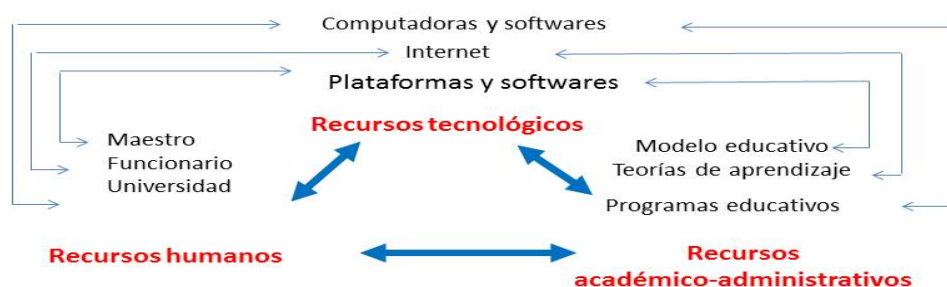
Computadoras y softwares

Internet

Plataformas y softwares

Recursos tecnológicos

Maestro
Funcionario
Universidad

Modelo educativo
Teorías de aprendizaje
Programas educativos

Recursos humanos

Recursos académico-administrativos